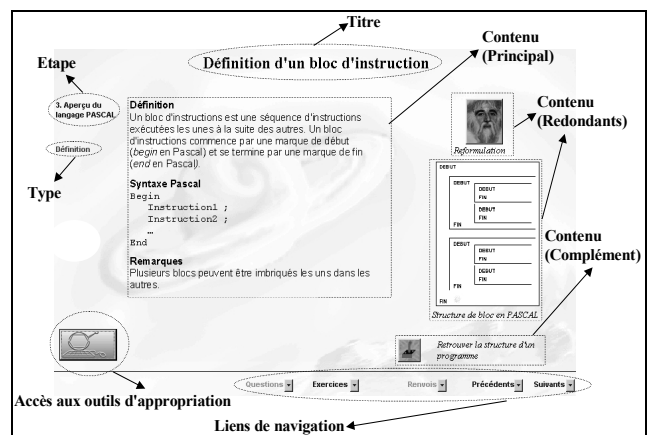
Titre

Définition d'un bloc d'instruction

Contenu (Principal)

Etape

3. Aperçu du langage PASCAL

Définition

Type

Définition

Un bloc d'instructions est une séquence d'instructions exécutées les unes à la suite des autres. Un bloc d'instructions commence par une marque de début (*begin* en Pascal) et se termine par une marque de fin (*end* en Pascal).

Syntaxe Pascal

Begin
Instruction1 ;
Instruction2 ;
…
End

Remarques

Plusieurs blocs peuvent être imbriqués les uns dans les autres.

Contenu (Redondants)

Reformulation

DEBUT
DEBUT
DEBUT
FIN
DEBUT
FIN
FIN
DEBUT
DEBUT
FIN
DEBUT
FIN
FIN

Structure de bloc en PASCAL

Contenu (Complément)

Retrouver la structure d'un programme

Questions Exercices Renvois Précédents Suivants

Accès aux outils d'appropriation

Liens de navigation